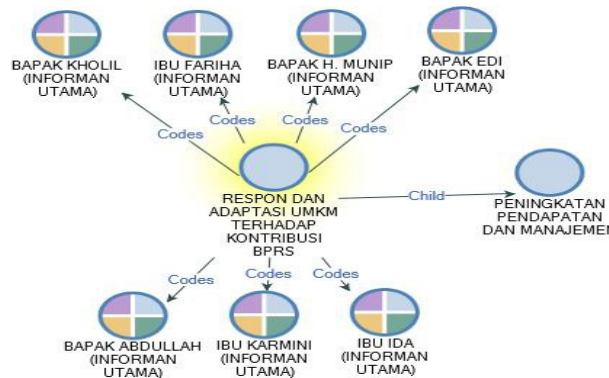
BAPAK KHOLIL (INFORMAN UTAMA)

IBU FARIHA (INFORMAN UTAMA)

BAPAK H. MUNIP (INFORMAN UTAMA)

BAPAK EDI (INFORMAN UTAMA)

Codes

Codes

Codes

Codes

RESPON DAN ADAPTASI UMKM TERHADAP KONTRIBUSI BPRS

Child

PENINGKATAN PENDAPATAN DAN MANAJEME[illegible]

Codes

Codes

Codes

BAPAK ABDULLAH (INFORMAN UTAMA)

IBU KARMINI (INFORMAN UTAMA)

IBU IDA (INFORMAN UTAMA)